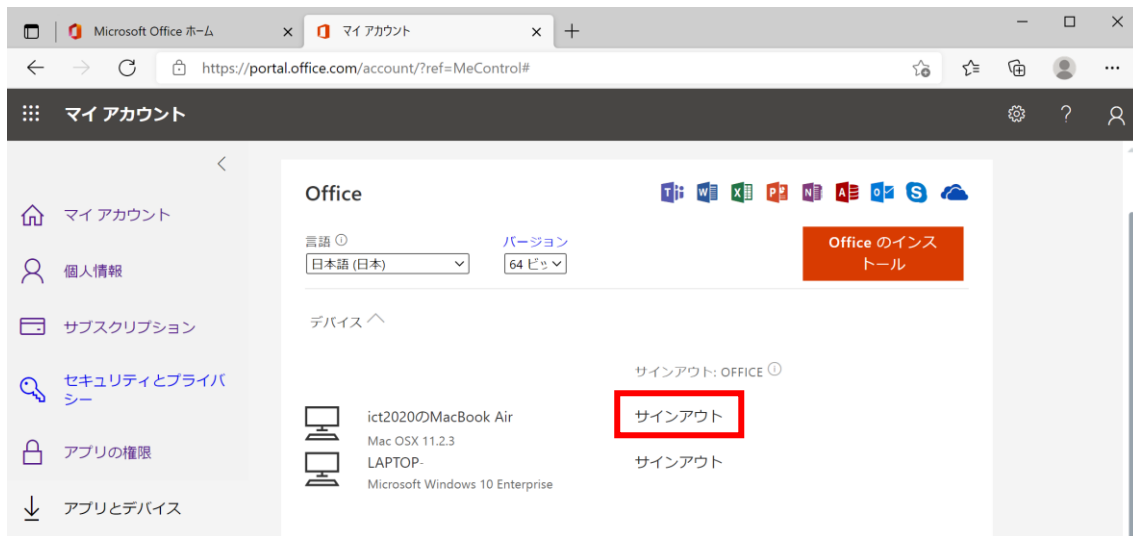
Microsoft Office ホーム
マイ アカウント
https://portal.office.com/account/?ref=MeControl#

マイ アカウント

マイ アカウント
個人情報
サブスクリプション
セキュリティとプライバシー
アプリの権限
アプリとデバイス

Office
言語
日本語 (日本)
バージョン
64 ビッ
Office のインストール

デバイス

サインアウト: OFFICE

ict2020のMacBook Air
Mac OSX 11.2.3
サインアウト

LAPTOP-
Microsoft Windows 10 Enterprise
サインアウト